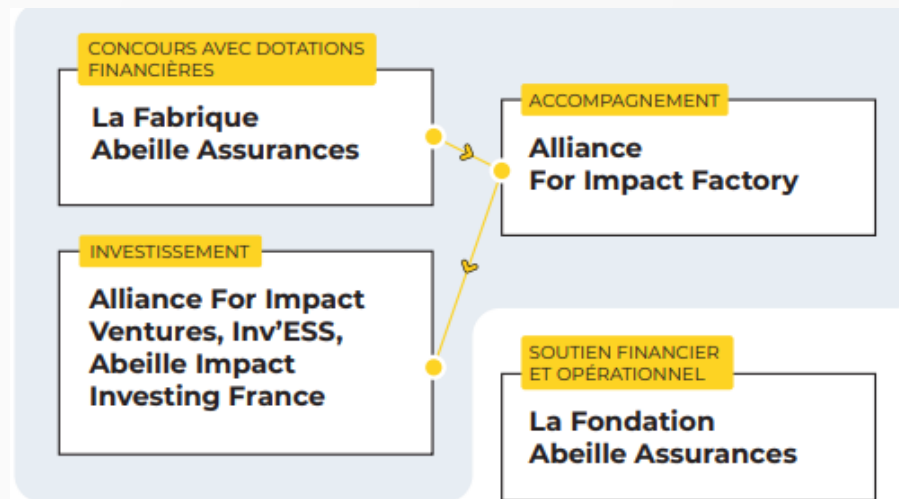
CONCOURS AVEC DOTATIONS FINANCIÈRES

La Fabrique Abeille Assurances

ACCOMPAGNEMENT

Alliance For Impact Factory

INVESTISSEMENT

Alliance For Impact Ventures, Inv'ESS, Abeille Impact Investing France

SOUTIEN FINANCIER ET OPÉRATIONNEL

La Fondation Abeille Assurances